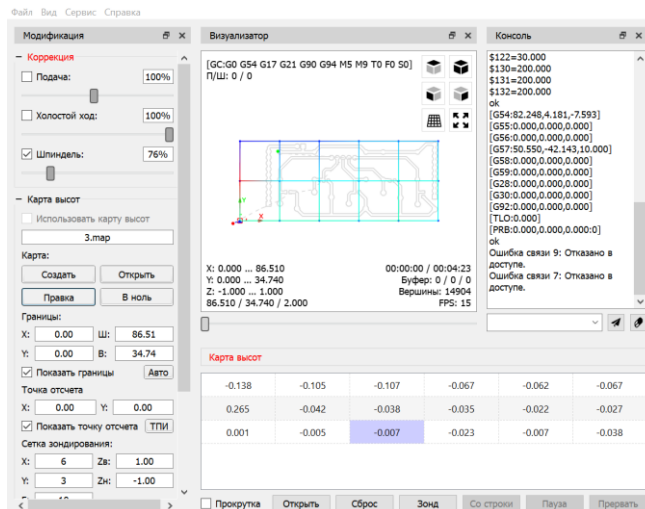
Файл Вид Сервис Справка

Модификация

− Коррекция

Подача: 100%

Холостой ход: 100%

Шпиндель: 76%

− Карта высот

Использовать карту высот

3.map

Карта:

Создать Открыть

Правка В ноль

Границы:

X: 0.00 Ш: 86.51

Y: 0.00 В: 34.74

Показать границы Авто

Точка отсчета

X: 0.00 Y: 0.00

Показать точку отсчета ТПИ

Сетка зондирования:

X: 6 Zв: 1.00

Y: 3 Zн: -1.00

Визуализатор

[GC:G0 G54 G17 G21 G90 G94 M5 M9 T0 F0 S0]
П/Ш: 0 / 0

X: 0.000 ... 86.510
Y: 0.000 ... 34.740
Z: -1.000 ... 1.000
86.510 / 34.740 / 2.000

00:00:00 / 00:04:23
Буфер: 0 / 0 / 0
Вершины: 14904
FPS: 15

Консоль

$122=30.000
$130=200.000
$131=200.000
$132=200.000
ok
[G54:82.248,4.181,-7.593]
[G55:0.000,0.000,0.000]
[G56:0.000,0.000,0.000]
[G57:50.550,-42.143,10.000]
[G58:0.000,0.000,0.000]
[G59:0.000,0.000,0.000]
[G28:0.000,0.000,0.000]
[G30:0.000,0.000,0.000]
[G92:0.000,0.000,0.000]
[TLO:0.000]
[PRB:0.000,0.000,0.000:0]
ok
Ошибка связи 9: Отказано в доступе.
Ошибка связи 7: Отказано в доступе.

Карта высот

| -0.138 | -0.105 | -0.107 | -0.067 | -0.062 | -0.067 |
|---|---|---|---|---|---|
| 0.265 | -0.042 | -0.038 | -0.035 | -0.022 | -0.027 |
| 0.001 | -0.005 | -0.007 | -0.023 | -0.007 | -0.038 |

Прокрутка Открыть Сброс Зонд Со строки Пауза Прервать